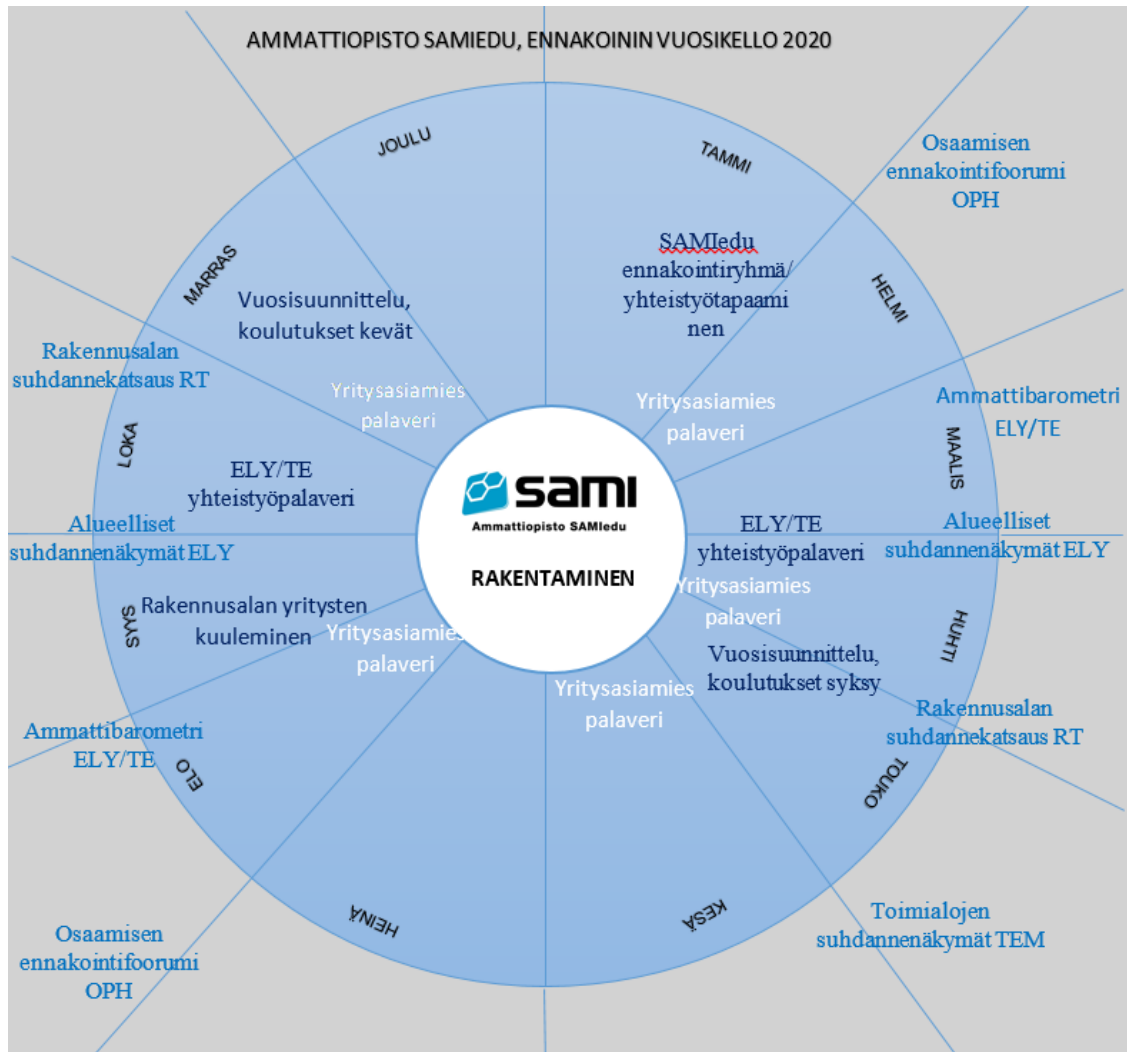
AMMATTIOPISTO SAMIEDU, ENNAKOININ VUOSIKELLO 2020

JOULU

TAMMI

Osaamisen ennakointifoorumi OPH

SAMIedu ennakointiryhmä/ yhteistyötapaami nen

HELMI

MARRAS

Vuosisuunnittelu, koulutukset kevät

Rakennusalan suhdannekatsaus RT

Yritysasiamies palaveri

Yritysasiamies palaveri

Ammattibarometri ELY/TE

MAALIS

LOKA

ELY/TE yhteistyöpalaveri

SAMI
Ammattiopisto SAMIedu

RAKENTAMINEN

ELY/TE yhteistyöpalaveri

Alueelliset suhdannenäkymät ELY

Alueelliset suhdannenäkymät ELY

Yritysasiamies palaveri

SYYS

Rakennusalan yritysten kuuleminen

Yritysasiamies palaveri

HUHTI

Vuosisuunnittelu, koulutukset syksy

Yritysasiamies palaveri

Rakennusalan suhdannekatsaus RT

Ammattibarometri ELY/TE

ELO

TOUKO

HEINÄ

KESÄ

Toimialojen suhdannenäkymät TEM

Osaamisen ennakointifoorumi OPH